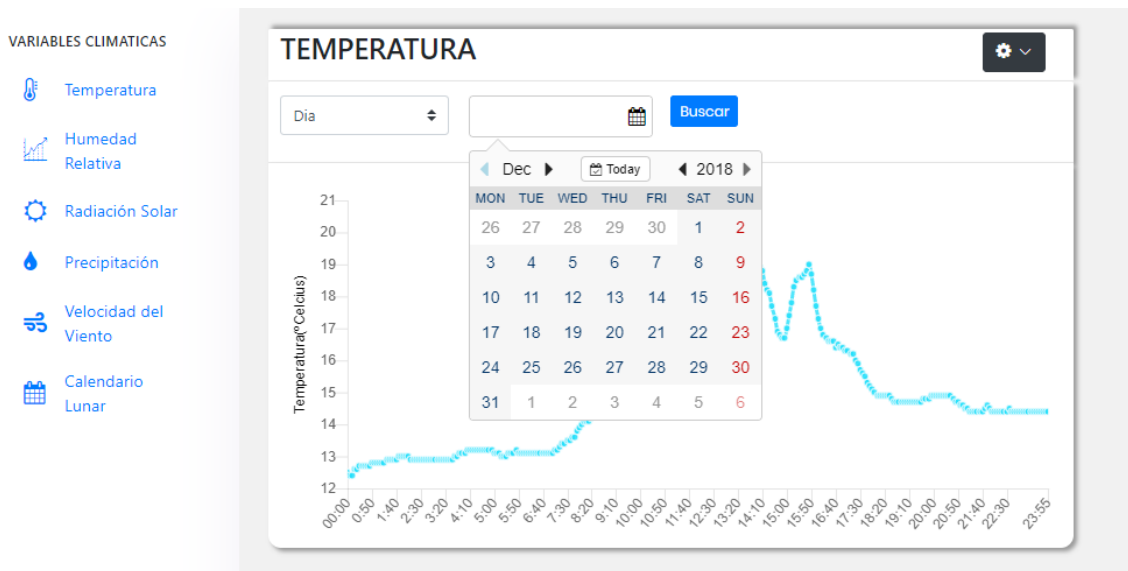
VARIABLES CLIMATICAS

Temperatura

Humedad Relativa

Radiación Solar

Precipitación

Velocidad del Viento

Calendario Lunar

TEMPERATURA

Dia

Buscar

Dec Today 2018

| MON | TUE | WED | THU | FRI | SAT | SUN |
|---|---|---|---|---|---|---|
| 26 | 27 | 28 | 29 | 30 | 1 | 2 |
| 3 | 4 | 5 | 6 | 7 | 8 | 9 |
| 10 | 11 | 12 | 13 | 14 | 15 | 16 |
| 17 | 18 | 19 | 20 | 21 | 22 | 23 |
| 24 | 25 | 26 | 27 | 28 | 29 | 30 |
| 31 | 1 | 2 | 3 | 4 | 5 | 6 |

Temperatura(°Celcius)

21
20
19
18
17
16
15
14
13
12

00:00 0:50 1:40 2:30 3:20 4:10 5:00 5:50 6:40 7:30 8:20 9:10 10:00 10:50 11:40 12:30 13:20 14:10 15:00 15:50 16:40 17:30 18:20 19:10 20:00 20:50 21:40 22:30 23:55